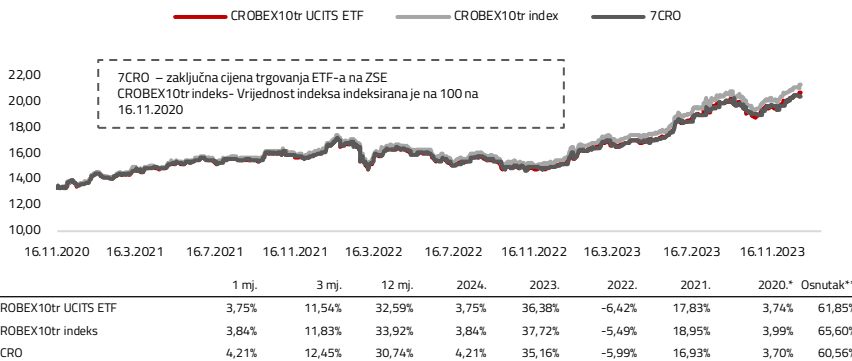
CROBEX10tr UCITS ETF
CROBEX10tr index
7CRO

7CRO – zaključna cijena trgovanja ETF-a na ZSE
CROBEX10tr indeks- Vrijednost indeksa indeksirana je na 100 na 16.11.2020

22,00
20,00
18,00
16,00
14,00
12,00
10,00

16.11.2020
16.3.2021
16.7.2021
16.11.2021
16.3.2022
16.7.2022
16.11.2022
16.3.2023
16.7.2023
16.11.2023

| | 1 mj. | 3 mj. | 12 mj. | 2024. | 2023. | 2022. | 2021. | 2020.* | Osnutak*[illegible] |
|---|---|---|---|---|---|---|---|---|---|
| ROBEX10tr UCITS ETF | 3,75% | 11,54% | 32,59% | 3,75% | 36,38% | -6,42% | 17,83% | 3,74% | 61,85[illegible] |
| ROBEX10tr indeks | 3,84% | 11,83% | 33,92% | 3,84% | 37,72% | -5,49% | 18,95% | 3,99% | 65,60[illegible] |
| CRO | 4,21% | 12,45% | 30,74% | 4,21% | 35,16% | -5,99% | 16,93% | 3,70% | 60,56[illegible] |